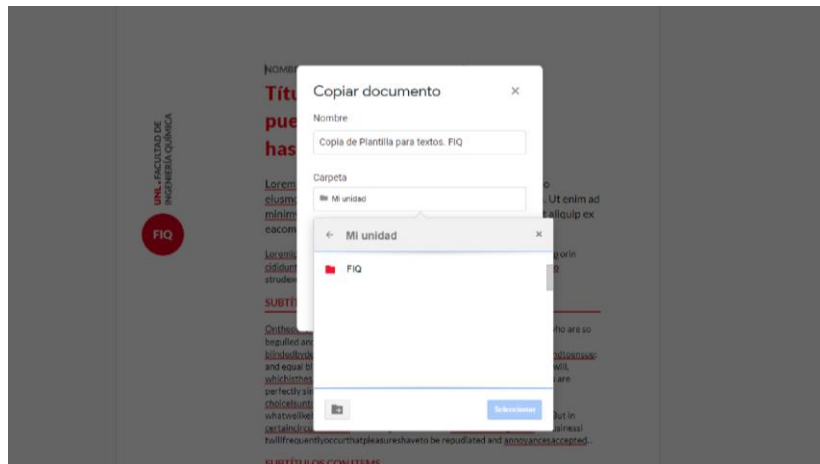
NOMBR

Títu
pue
has

UNL • FACULTAD DE INGENIERÍA QUÍMICA

FIQ

Lorem
eiusmo
minim
eacom

o
. Ut enim ad
aliquip ex

Loremi
cididunt
strudex

orin

SUBTÍ

Onthec
beguiled and
blindedbyde
and equal bl
whichisthes
perfectly si
choiceisunt
whatwelike
certaincirci
twillfrequentlyoccurthatpleasureshaveto be repudiated and annoyancesaccepted.

who are so
will,
are
But in
siness

SUBTÍTULOS CON ITEMS

Copiar documento
×
Nombre
Copia de Plantilla para textos. FIQ
Carpeta
Mi unidad

← Mi unidad ×
FIQ

Seleccionar